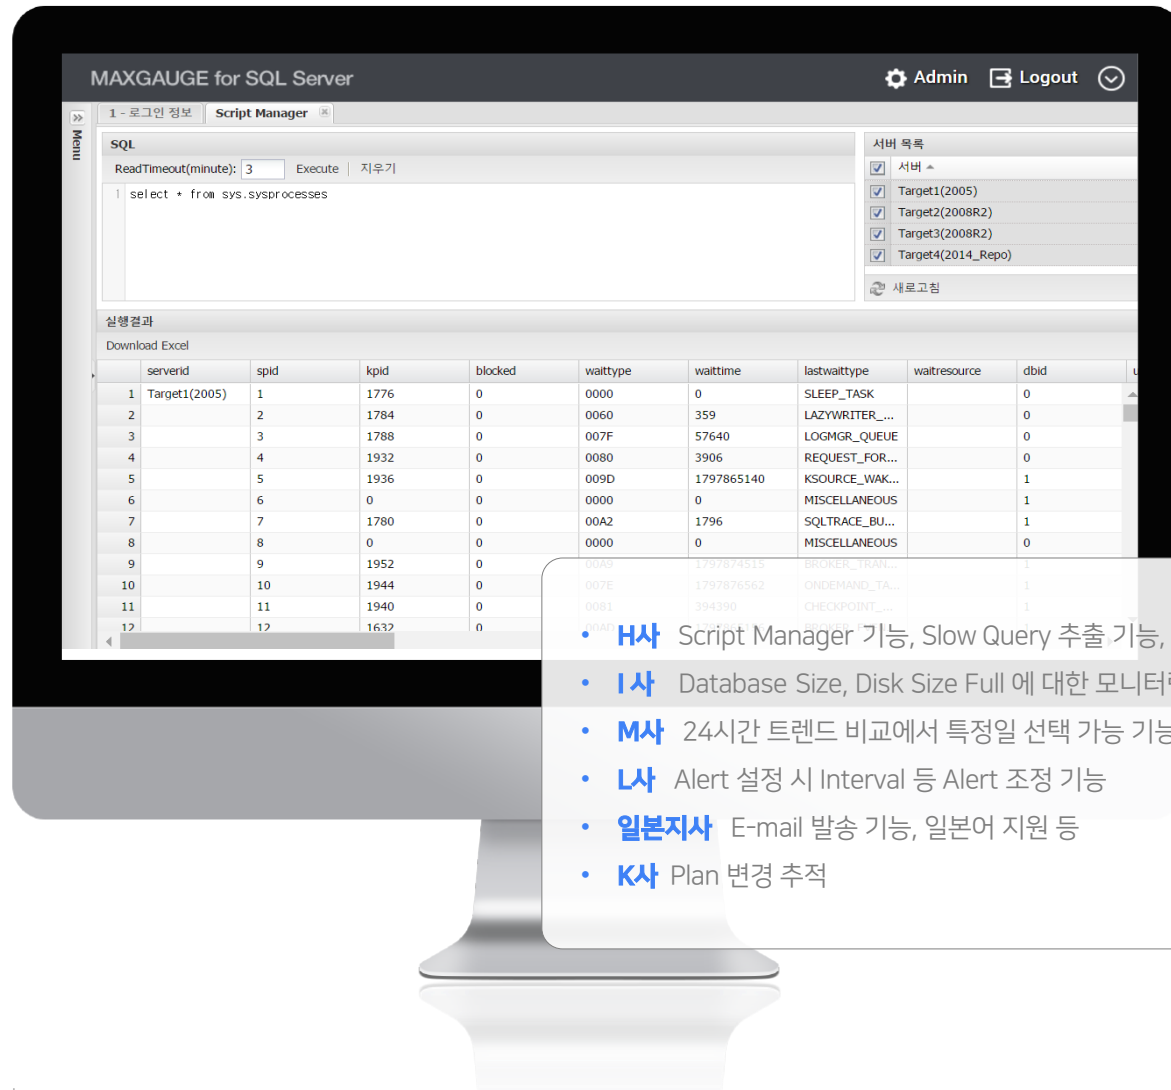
MAXGAUGE for SQL Server

Admin Logout

Menu

1 - 로그인 정보 Script Manager

SQL

ReadTimeout(minute): 3 Execute 지우기

1 select * from sys.sysprocesses

서버 목록

서버

Target1(2005)
Target2(2008R2)
Target3(2008R2)
Target4(2014_Repo)

새로고침

실행결과

Download Excel

| | serverid | spid | kpid | blocked | waittype | waittime | lastwaittype | waitresource | dbid |
|---|---|---|---|---|---|---|---|---|---|
| 1 | Target1(2005) | 1 | 1776 | 0 | 0000 | 0 | SLEEP_TASK | | 0 |
| 2 | | 2 | 1784 | 0 | 0060 | 359 | LAZYWRITER_... | | 0 |
| 3 | | 3 | 1788 | 0 | 007F | 57640 | LOGMGR_QUEUE | | 0 |
| 4 | | 4 | 1932 | 0 | 0080 | 3906 | REQUEST_FOR... | | 0 |
| 5 | | 5 | 1936 | 0 | 009D | 1797865140 | KSOURCE_WAK... | | 1 |
| 6 | | 6 | 0 | 0 | 0000 | 0 | MISCELLANEOUS | | 1 |
| 7 | | 7 | 1780 | 0 | 00A2 | 1796 | SQLTRACE_BU... | | 1 |
| 8 | | 8 | 0 | 0 | 0000 | 0 | MISCELLANEOUS | | 0 |
| 9 | | 9 | 1952 | 0 | 00A9 | 1797874515 | BROKER_TRAN... | | 1 |
| 10 | | 10 | 1944 | 0 | 007E | 1797876562 | ONDEMAND_TA... | | 1 |
| 11 | | 11 | 1940 | 0 | 0081 | 394390 | CHECKPOINT_... | | 1 |
| 12 | | 12 | 1632 | 0 | 00AD | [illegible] | BROKER_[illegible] | | |

• H사 Script Manager 기능, Slow Query 추출 기능,
• I 사 Database Size, Disk Size Full 에 대한 모니터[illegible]
• M사 24시간 트렌드 비교에서 특정일 선택 가능 기능
• L사 Alert 설정 시 Interval 등 Alert 조정 기능
• 일본지사 E-mail 발송 기능, 일본어 지원 등
• K사 Plan 변경 추적